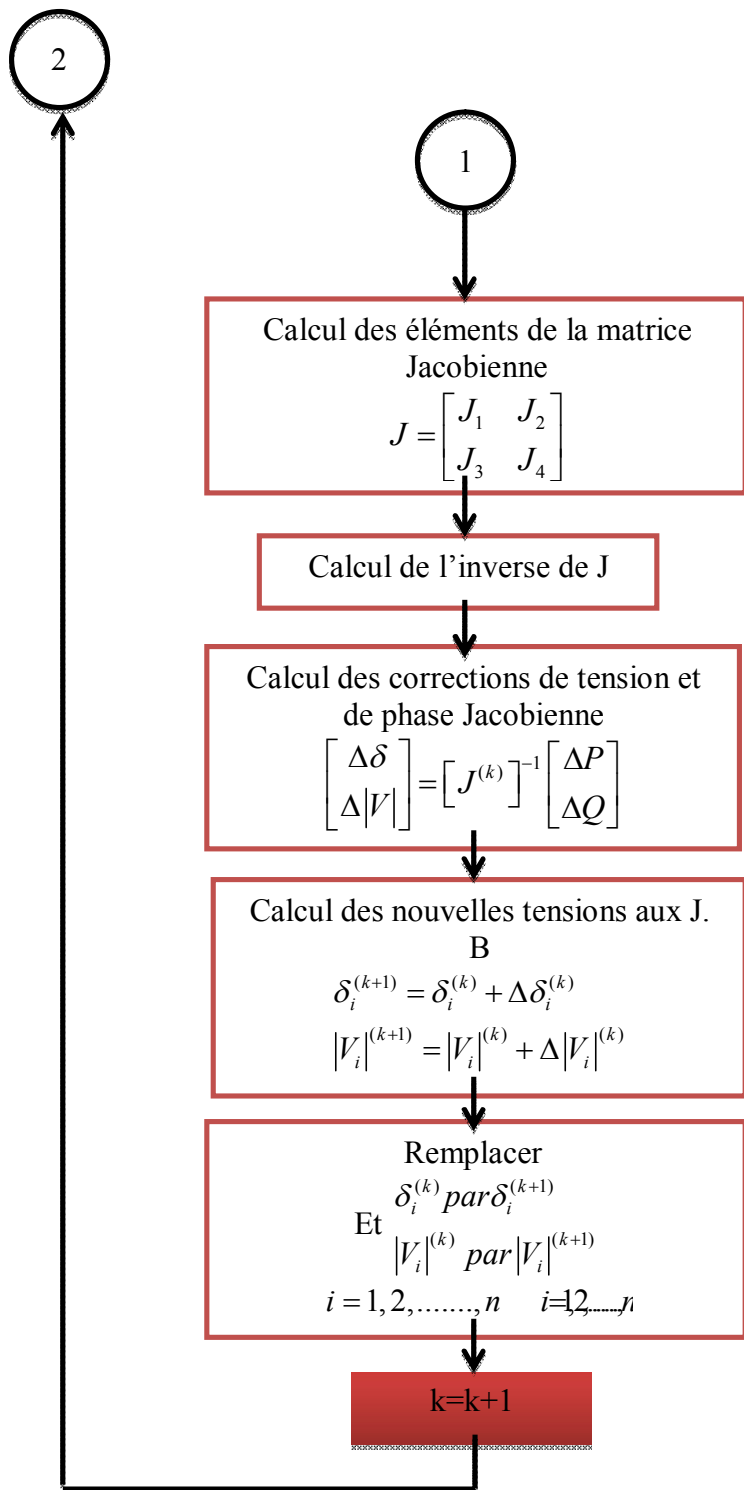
2

1

Calcul des éléments de la matrice Jacobienne

$J = \begin{bmatrix} J_1 & J_2 \\ J_3 & J_4 \end{bmatrix}$

Calcul de l'inverse de J

Calcul des corrections de tension et de phase Jacobienne

$\begin{bmatrix} \Delta\delta \\ \Delta|V| \end{bmatrix} = \left[ J^{(k)} \right]^{-1} \begin{bmatrix} \Delta P \\ \Delta Q \end{bmatrix}$

Calcul des nouvelles tensions aux J. B

$\delta_i^{(k+1)} = \delta_i^{(k)} + \Delta\delta_i^{(k)}$

$|V_i|^{(k+1)} = |V_i|^{(k)} + \Delta|V_i|^{(k)}$

Remplacer

$\delta_i^{(k)} par \delta_i^{(k+1)}$

Et

$|V_i|^{(k)} \ par |V_i|^{(k+1)}$

$i = 1, 2, ......., n$ $i=1,2,....,n$

k=k+1